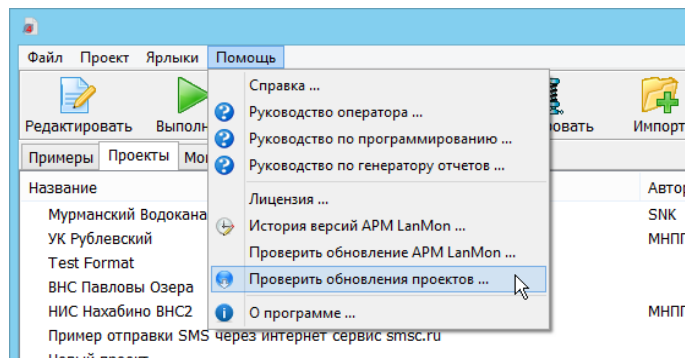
Файл Проект Ярлыки Помощь

Редактировать Выполн

Примеры Проекты Мо

Название

Мурманский Водокана

УК Рублевский

Test Format

ВНС Павловы Озера

НИС Нахабино ВНС2

Пример отправки SMS через интернет сервис smsc.ru

Справка ...

Руководство оператора ...

Руководство по программированию ...

Руководство по генератору отчетов ...

Лицензия ...

История версий АРМ LanMon ...

Проверить обновление АРМ LanMon ...

Проверить обновления проектов ...

О программе ...

ровать Импорт

Автор

SNK

МНПП

МНПП